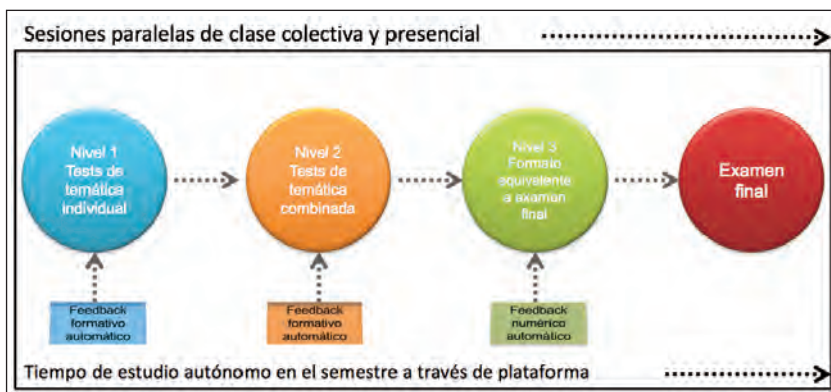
Sesiones paralelas de clase colectiva y presencial

Nivel 1
Tests de temática individual

Nivel 2
Tests de temática combinada

Nivel 3
Formato equivalente a examen final

Examen final

Feedback formativo automático

Feedback formativo automático

Feedback numérico automático

Tiempo de estudio autónomo en el semestre a través de plataforma